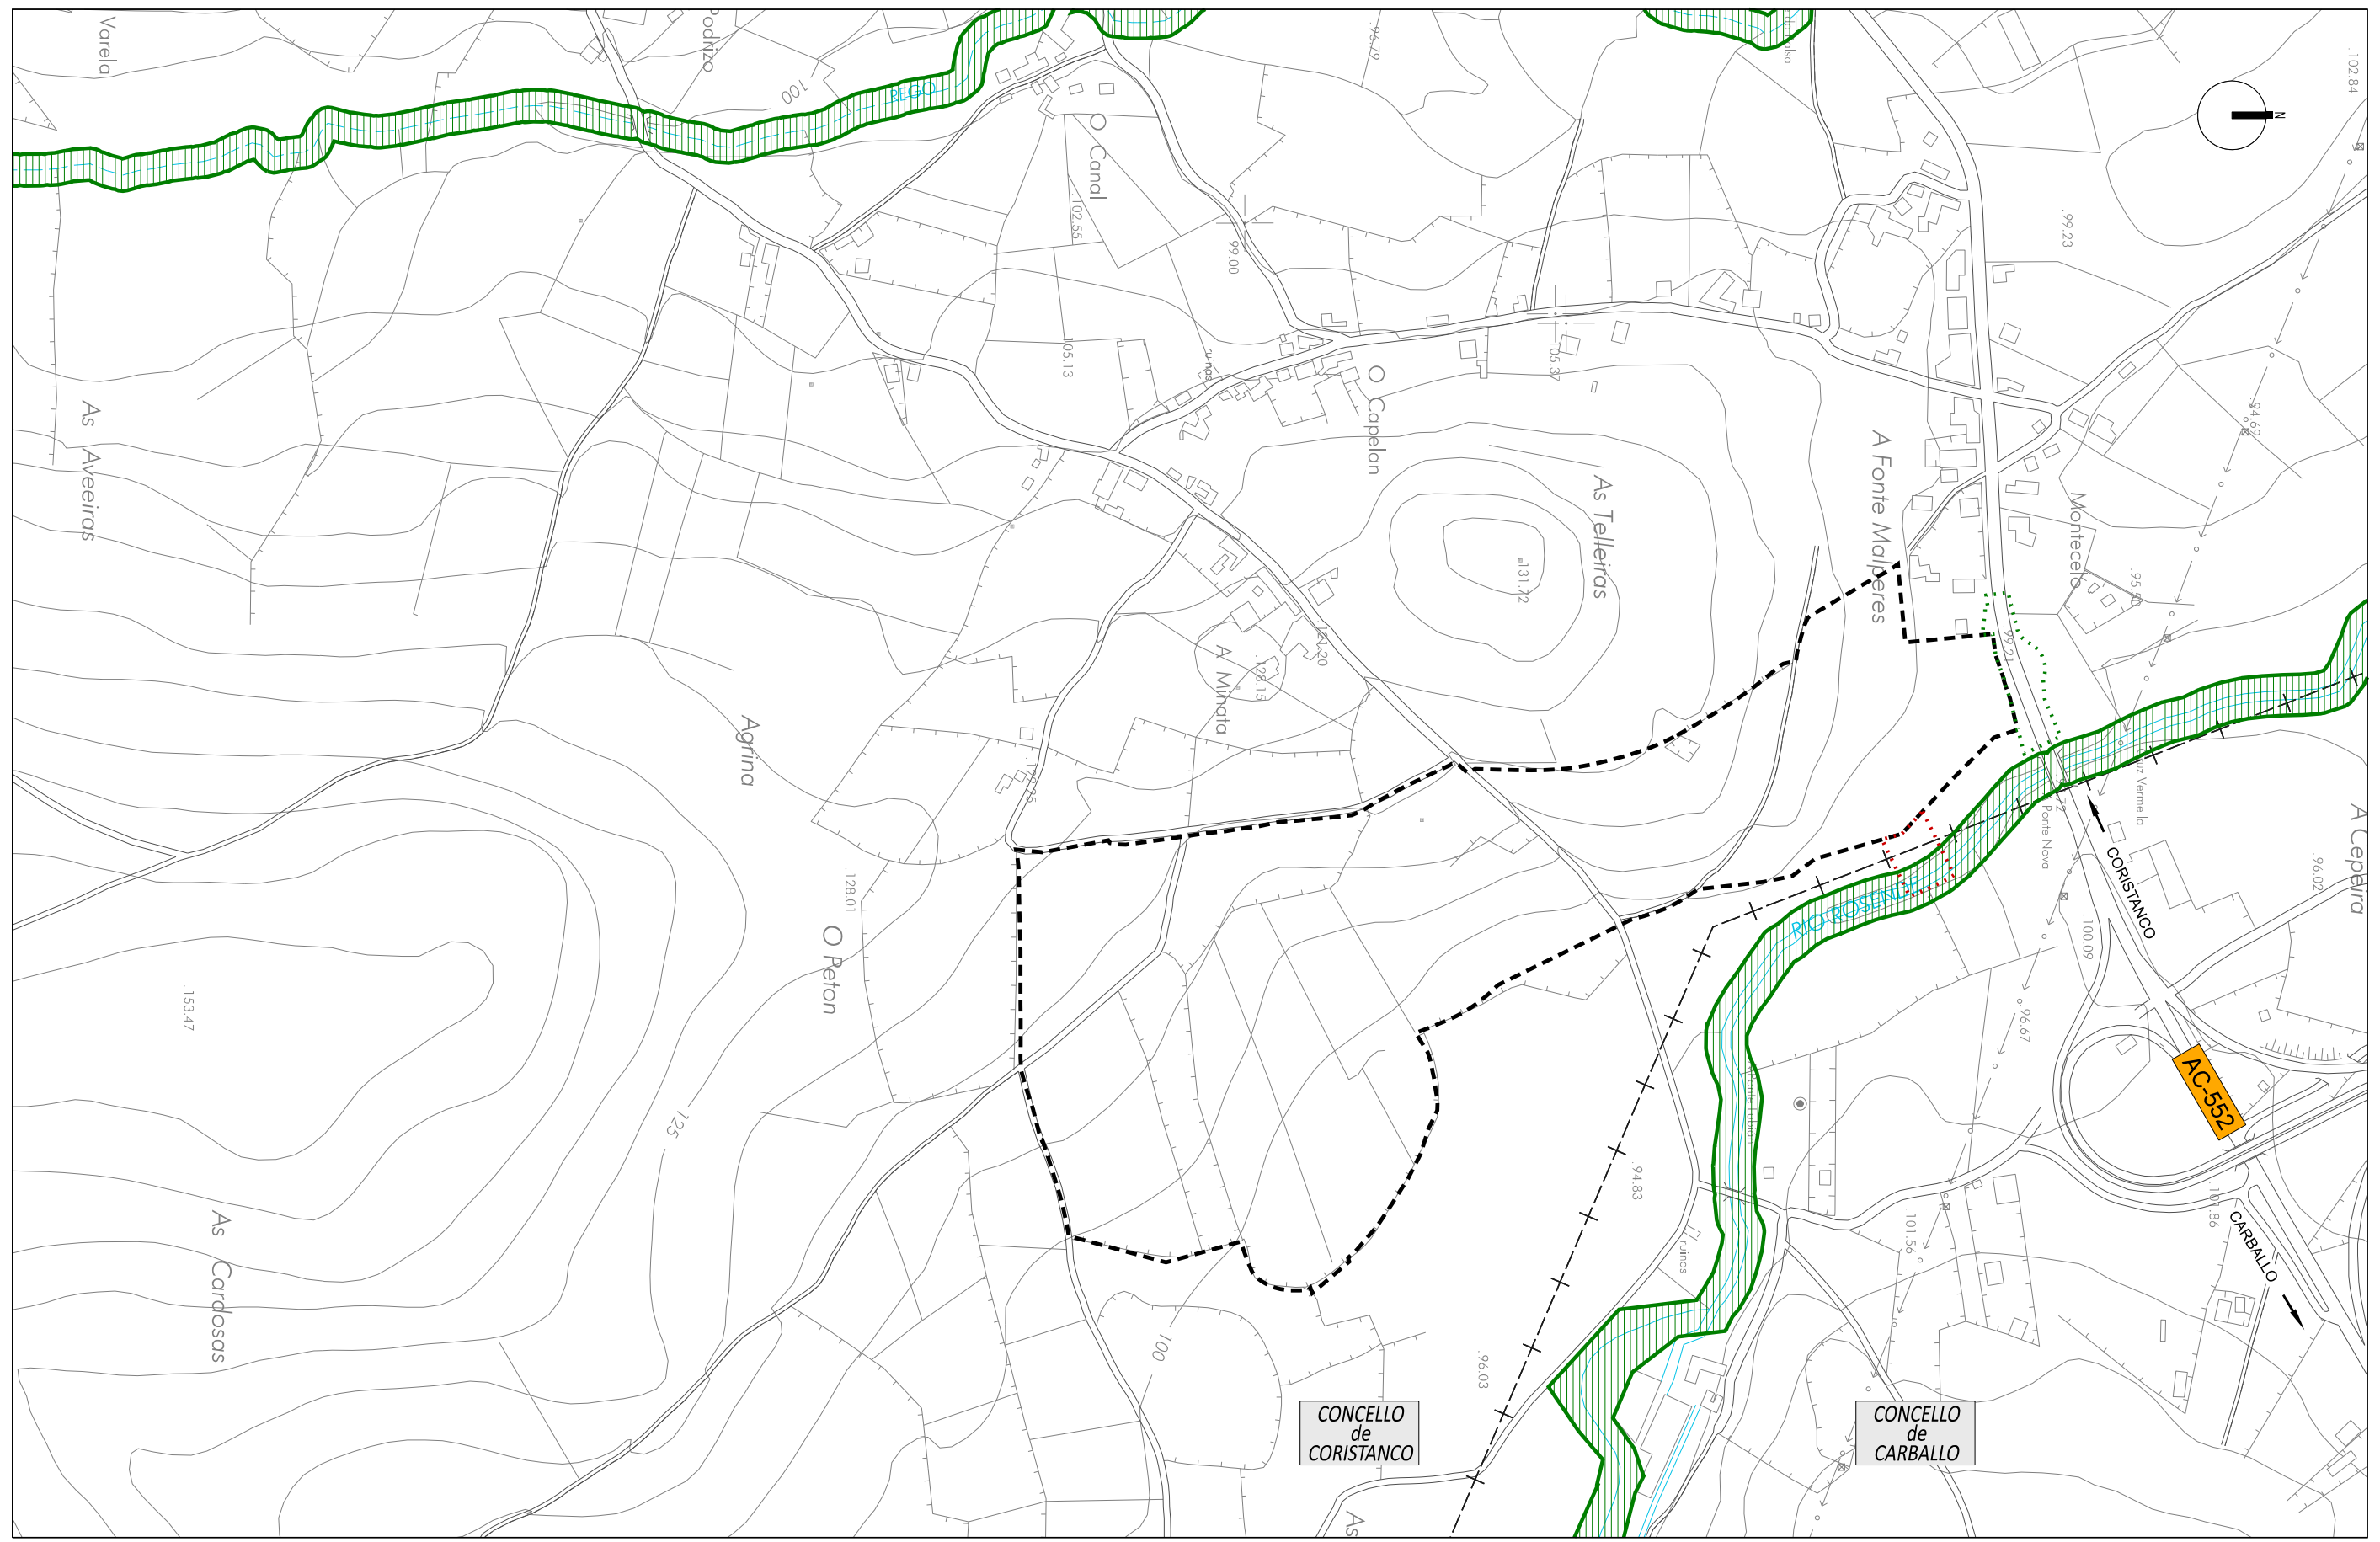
Varela
Podrizo
100
REGO
96.79
O Canal
102.55
99.00
102.84
N
99.23
105.13
ruinas
105.37
O Capelan
As Aveeiras
As Telleiras
A Fonte Malpeares
Montecelo
94.69
131.72
95.50
121.20
128.15
A Miñata
99.21
Agrina
O Peton
128.01
153.47
Cruz Vermella
Ponte Nova
CORISTANCO
A Cepeira
96.02
RIO ROSENDE
100.09
96.67
AC-552
125
As Cardosas
94.83
ruinas
101.56
101.86
CARBALLO
100
96.03
CONCELLO de CORISTANCO
CONCELLO de CARBALLO
As